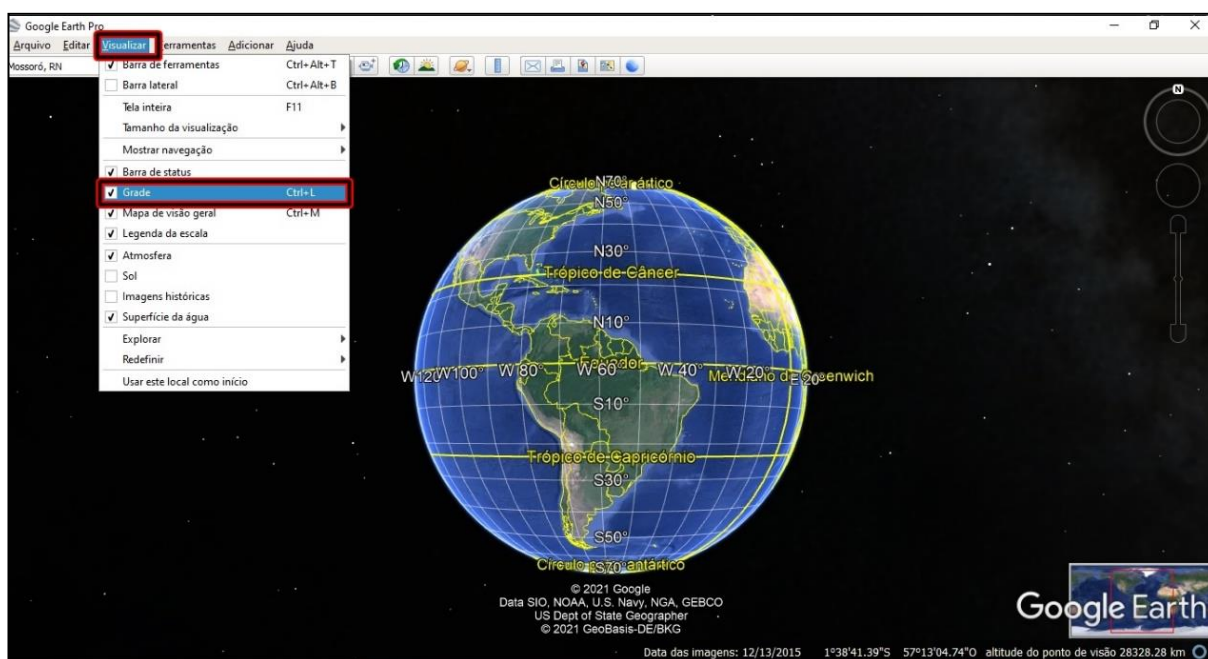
Google Earth Pro

Arquivo Editar Visualizar Ferramentas Adicionar Ajuda

Mossoró, RN

Barra de ferramentas Ctrl+Alt+T
Barra lateral Ctrl+Alt+B
Tela inteira F11
Tamanho da visualização
Mostrar navegação
Barra de status
Grade Ctrl+L
Mapa de visão geral Ctrl+M
Legenda da escala
Atmosfera
Sol
Imagens históricas
Superfície da água
Explorar
Redefinir
Usar este local como início

Círculo N70 ártico
N50°
N30°
Trópico de Câncer
N10°
W120 W100° W 80° Equador W 60° W 40° W 20° Meridiano de Greenwich
S10°
Trópico de Capricórnio
S30°
S50°
Círculo S70 antártico

© 2021 Google
Data SIO, NOAA, U.S. Navy, NGA, GEBCO
US Dept of State Geographer
© 2021 GeoBasis-DE/BKG

Google Earth

Data das imagens: 12/13/2015 1°38'41.39"S 57°13'04.74"O altitude do ponto de visão 28328.28 km